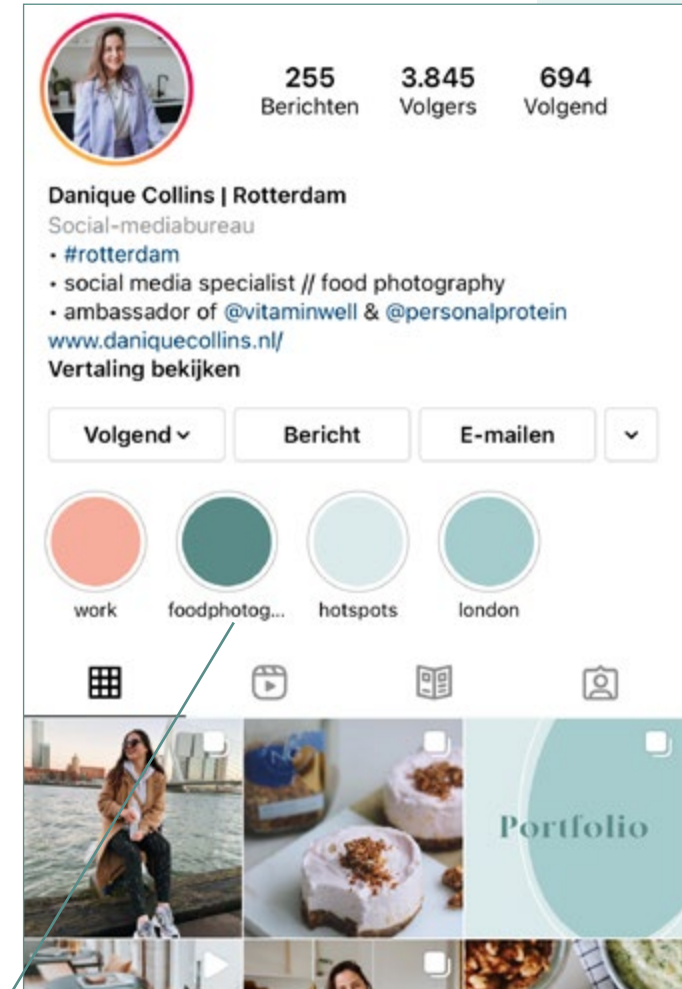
255
Berichten

3.845
Volgers

694
Volgend

Danique Collins | Rotterdam
Social-mediabureau
• #rotterdam
• social media specialist // food photography
• ambassador of @vitaminwell & @personalprotein
www.daniquecollins.nl/
Vertaling bekijken

Volgend ⌄
Bericht
E-mailen
⌄

work
foodphotog...
hotspots
london

Portfolio